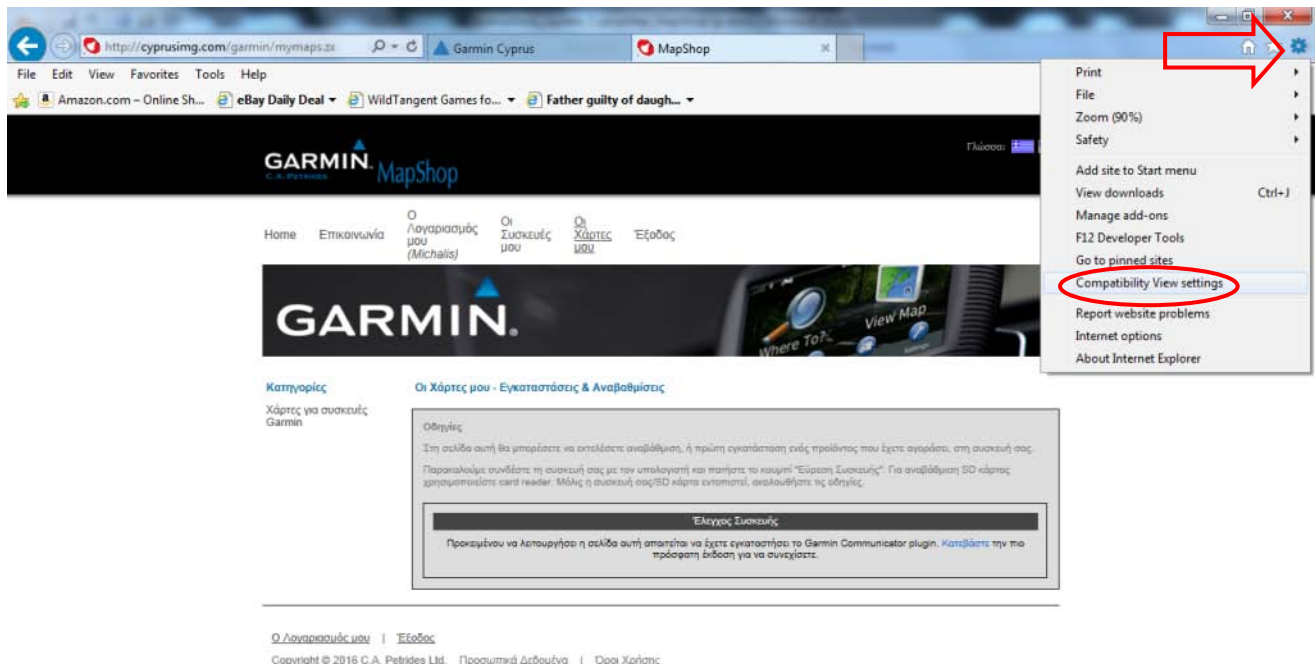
http://cyprusimg.com/garmin/mymaps.zx
Garmin Cyprus
MapShop

File Edit View Favorites Tools Help

Amazon.com – Online Sh... eBay Daily Deal WildTangent Games fo... Father guilty of daugh...

GARMIN C.A. PETRIDES MapShop

Γλώσσα:

Home Επικοινωνία Ο Λογαριασμός μου (Michalis) Οι Συσκευές μου Οι Χάρτες μου Έξοδος

GARMIN.

View Map
Where To?

Print
File
Zoom (90%)
Safety
Add site to Start menu
View downloads Ctrl+J
Manage add-ons
F12 Developer Tools
Go to pinned sites
Compatibility View settings
Report website problems
Internet options
About Internet Explorer

Κατηγορίες

Χάρτες για συσκευές Garmin

Οι Χάρτες μου - Εγκαταστάσεις & Αναβαθμίσεις

Οδηγίες

Στη σελίδα αυτή θα μπορέσετε να εκτελέσετε αναβάθμιση, ή πρώτη εγκατάσταση ενός προϊόντος που έχετε αγοράσει, στη συσκευή σας.

Παρακαλούμε συνδέστε τη συσκευή σας με τον υπολογιστή και πατήστε το κουμπί "Εύρεση Συσκευής". Για αναβάθμιση SD κάρτας χρησιμοποιείστε card reader. Μόλις η συσκευή σας/SD κάρτα εντοπιστεί, ακολουθήστε τις οδηγίες.

Έλεγχος Συσκευής

Προκειμένου να λειτουργήσει η σελίδα αυτή απαιτείται να έχετε εγκαταστήσει το Garmin Communicator plugin. Κατεβάστε την πιο πρόσφατη έκδοση για να συνεχίσετε.

Ο Λογαριασμός μου | Έξοδος

Copyright © 2016 C.A. Petrides Ltd. Προσωπικά Δεδομένα | Όροι Χρήσης